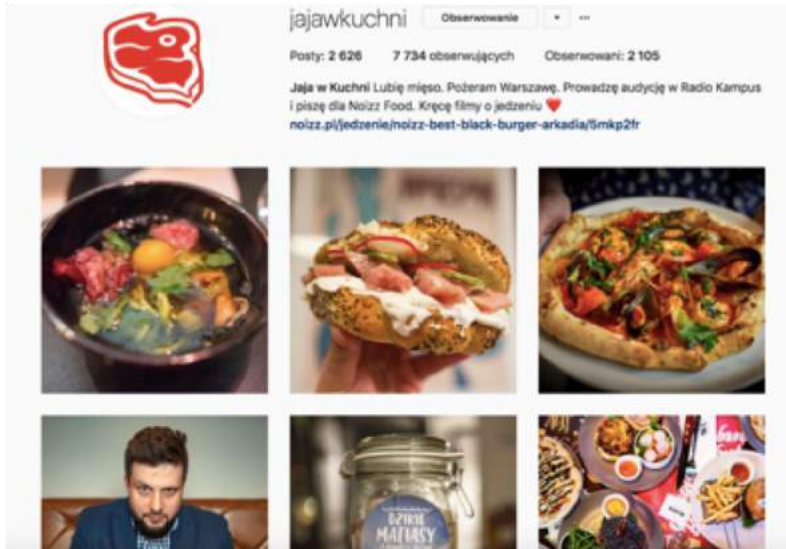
jajawkuchni Obserwowanie ▾ ···

Posty: 2 626 7 734 obserwujących Obserwowani: 2 105

Jaja w Kuchni Lubię mięso. Pożeram Warszawę. Prowadzę audycję w Radio Kampus i piszę dla Noizz Food. Kręcę filmy o jedzeniu ❤️
noizz.pl/jedzenie/noizz-best-black-burger-arkadia/5mkp2fr

DZIKIE MATIASY